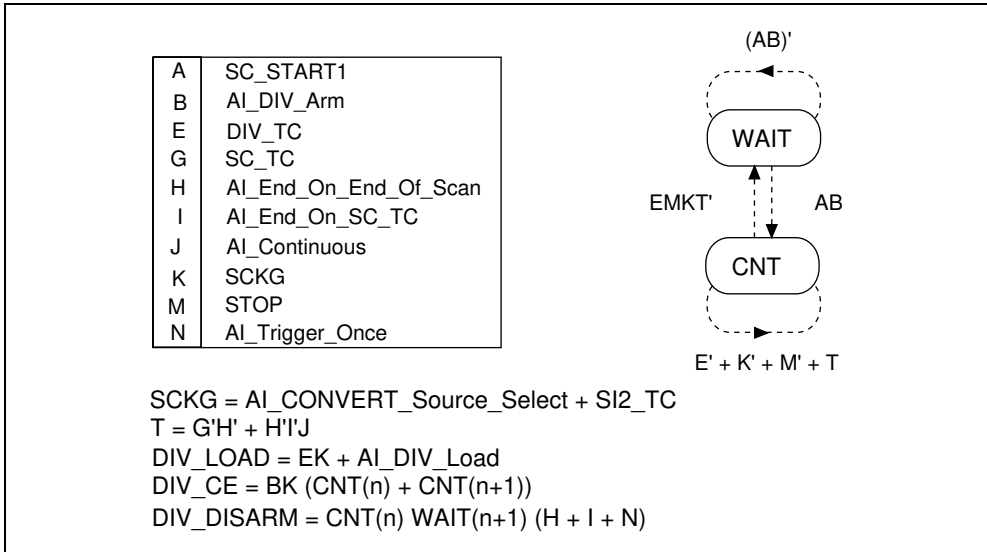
| A | SC_START1 |
|---|---|
| B | AI_DIV_Arm |
| E | DIV_TC |
| G | SC_TC |
| H | AI_End_On_End_Of_Scan |
| I | AI_End_On_SC_TC |
| J | AI_Continuous |
| K | SCKG |
| M | STOP |
| N | AI_Trigger_Once |

(AB)'

WAIT

EMKT'

AB

CNT

E' + K' + M' + T

SCKG = AI_CONVERT_Source_Select + SI2_TC
T = G'H' + H'I'J
DIV_LOAD = EK + AI_DIV_Load
DIV_CE = BK (CNT(n) + CNT(n+1))
DIV_DISARM = CNT(n) WAIT(n+1) (H + I + N)